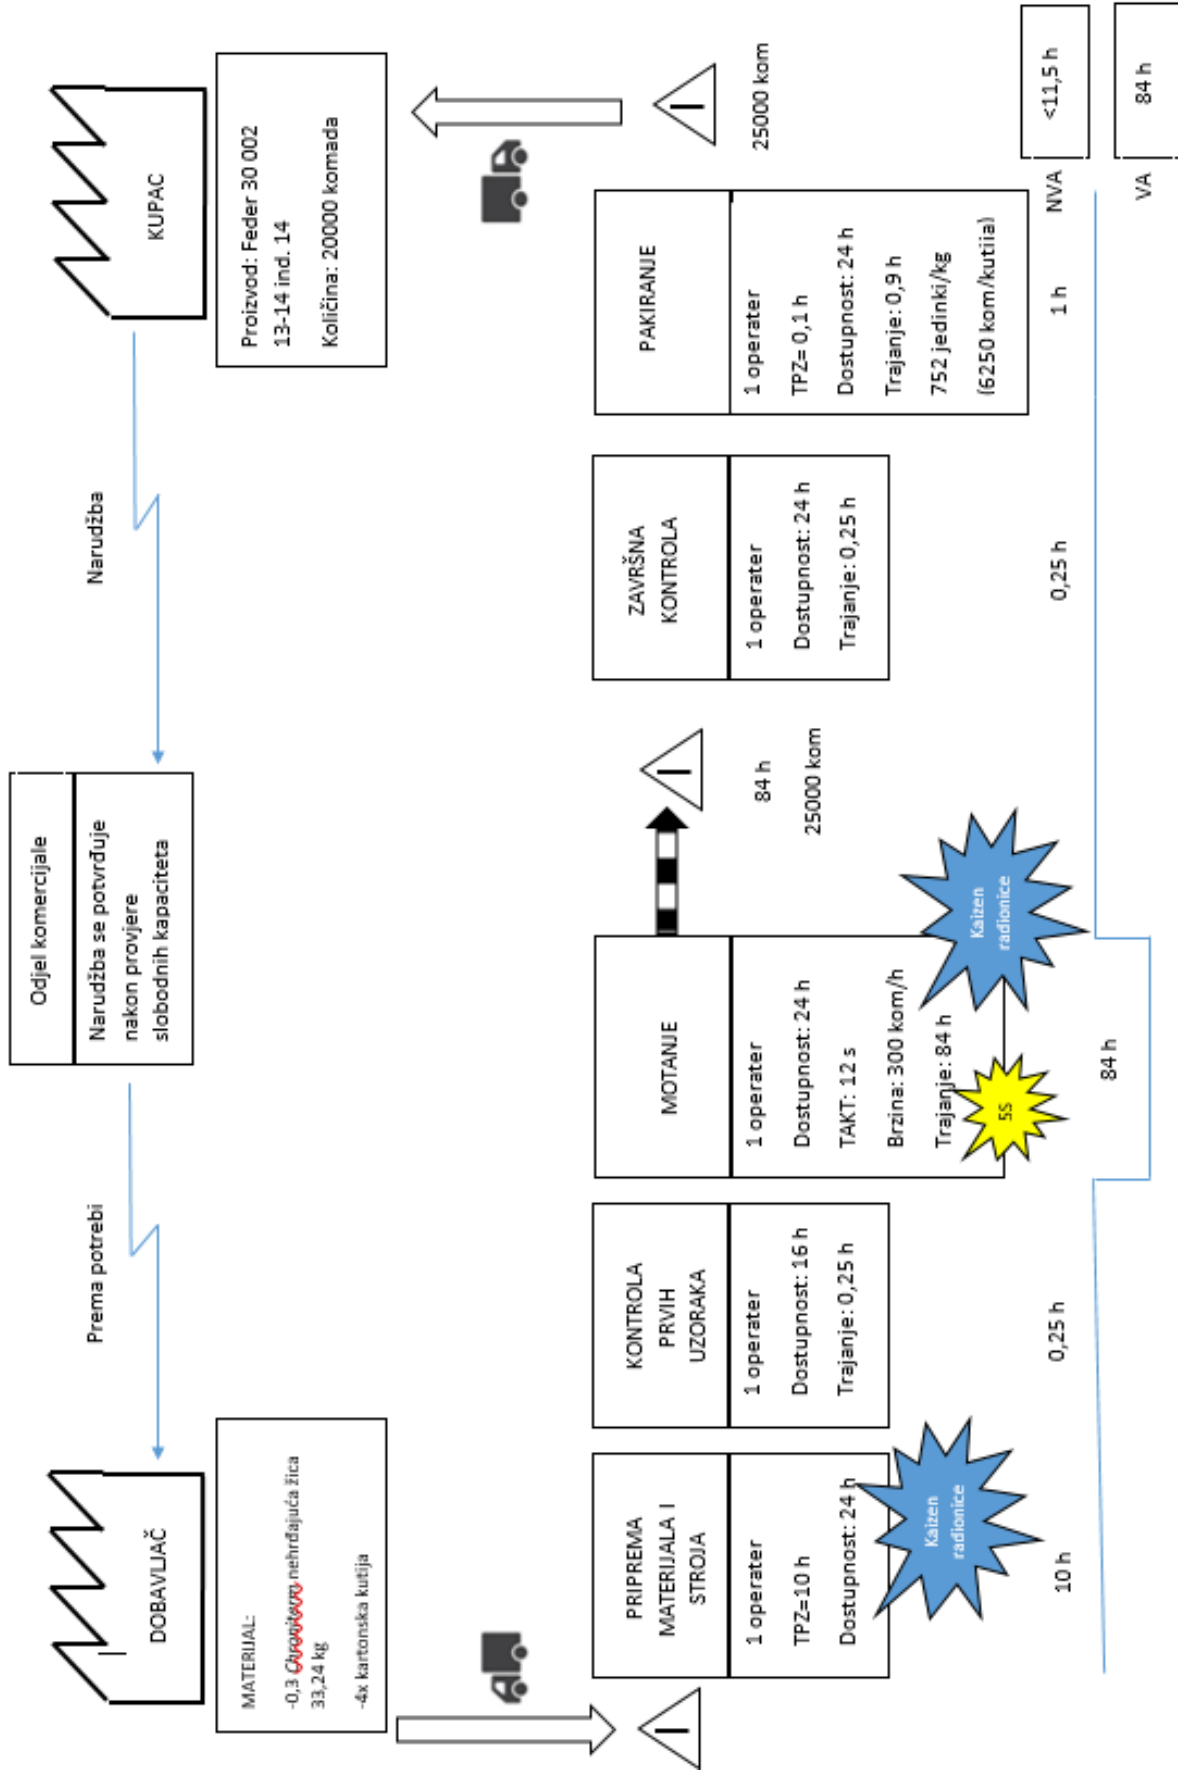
KUPAC

Proizvod: Feder 30 002
13-14 ind. 14
Količina: 20000 komada

25000 kom

<11,5 h

84 h

NVA

VA

Narudžba

Odjel komercijale

Narudžba se potvrđuje nakon provjere slobodnih kapaciteta

Prema potrebi

DOBAVLJAČ

MATERIJAL:
-0,3 Chronitcron nehrđajuća žica 33,24 kg
-4x kartonska kutija

PAKIRANJE

1 operater
TPZ= 0,1 h
Dostupnost: 24 h
Trajanje: 0,9 h
752 jedinki/kg
(6250 kom/kutija)

1 h

ZAVRŠNA KONTROLA

1 operater
Dostupnost: 24 h
Trajanje: 0,25 h

0,25 h

84 h
25000 kom

MOTANJE

1 operater
Dostupnost: 24 h
TAKT: 12 s
Brzina: 300 kom/h
Trajanje: 84 h

Kaizen radionice

5S

84 h

KONTROLA PRVIH UZORAKA

1 operater
Dostupnost: 16 h
Trajanje: 0,25 h

0,25 h

PRIPREMA MATERIJALA I STROJA

1 operater
TPZ=10 h
Dostupnost: 24 h

Kaizen radionice

10 h